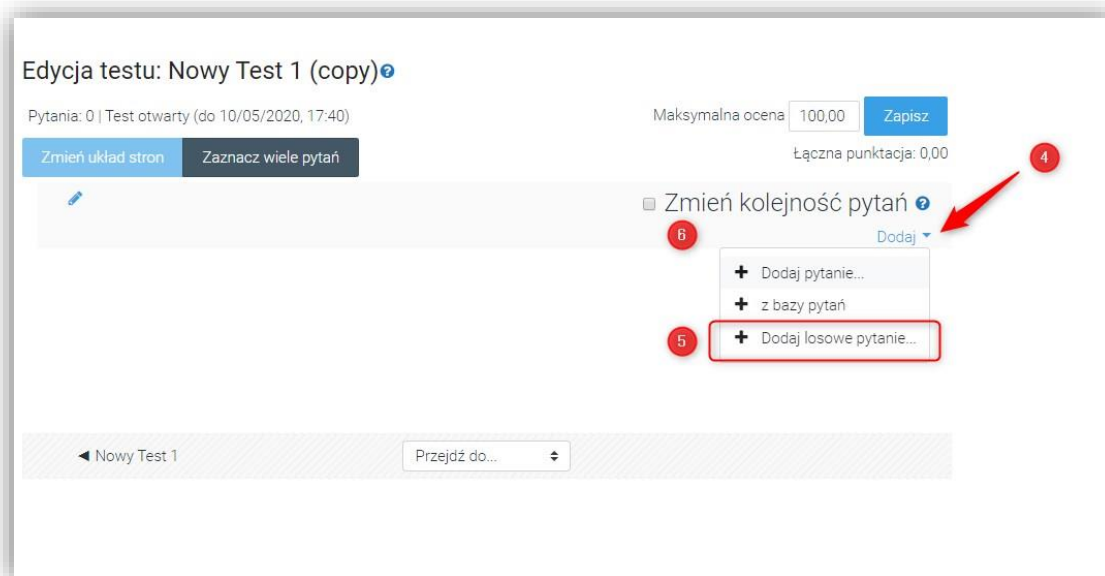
Edycja testu: Nowy Test 1 (copy)

Pytania: 0 | Test otwarty (do 10/05/2020, 17:40)

Maksymalna ocena 100,00 Zapisz

Zmień układ stron Zaznacz wiele pytań

Łączna punktacja: 0,00

4

Zmień kolejność pytań

6

Dodaj

+ Dodaj pytanie...
+ z bazy pytań
5
+ Dodaj losowe pytanie...

◄ Nowy Test 1

Przejdź do...